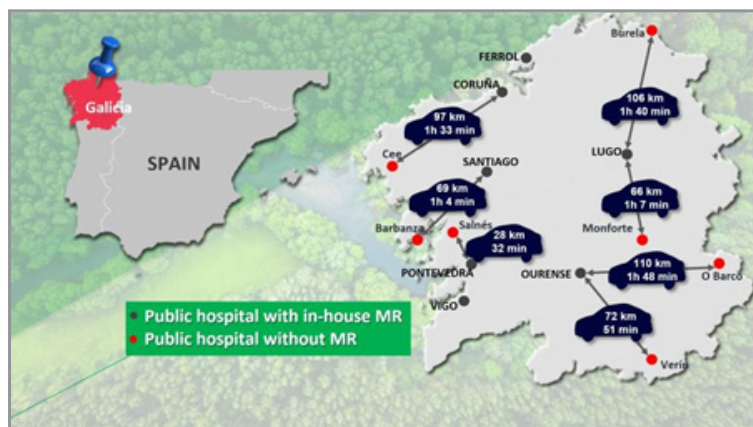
Galicia

SPAIN

FERROL

CORUÑA

97 km
1h 33 min

Cee

SANTIAGO

69 km
1h 4 min

Barbanza

Salnés

28 km
32 min

PONTEVEDRA

VIGO

Burela

106 km
1h 40 min

LUGO

66 km
1h 7 min

Monforte

OURENSE

110 km
1h 48 min

O Barco

72 km
51 min

Verín

Public hospital with in-house MR
Public hospital without MR